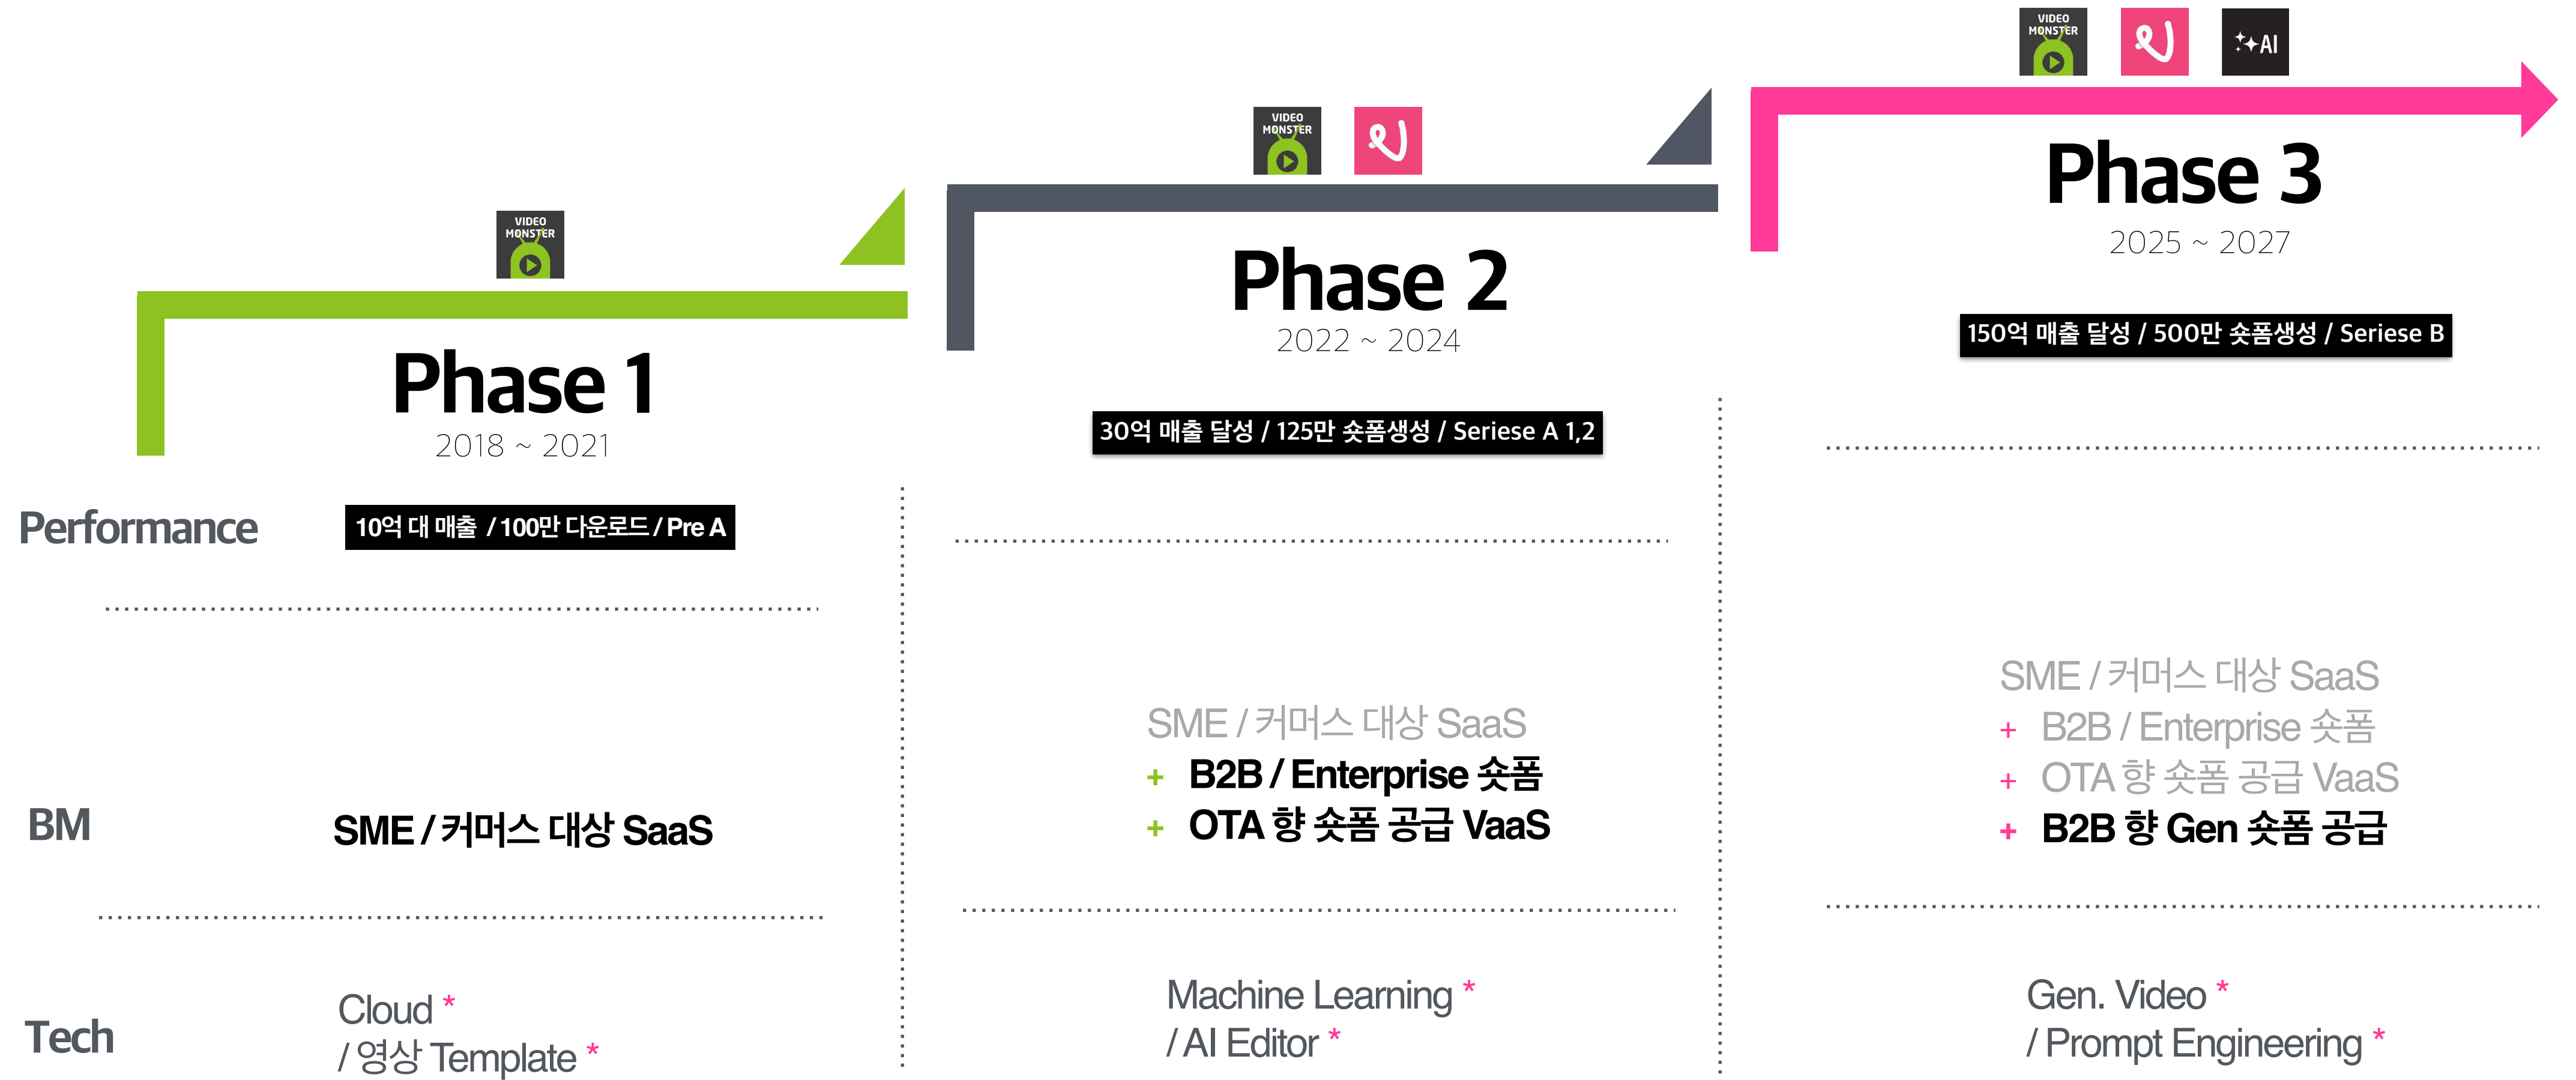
VIDEO MONSTER

Phase 1
2018 ~ 2021

VIDEO MONSTER

Phase 2
2022 ~ 2024

VIDEO MONSTER

✨AI

Phase 3
2025 ~ 2027

150억 매출 달성 / 500만 숏폼생성 / Seriese B

30억 매출 달성 / 125만 숏폼생성 / Seriese A 1,2

Performance

10억 대 매출 / 100만 다운로드 / Pre A

SME / 커머스 대상 SaaS
+ B2B / Enterprise 숏폼
+ OTA 향 숏폼 공급 VaaS
+ B2B 향 Gen 숏폼 공급

SME / 커머스 대상 SaaS
+ B2B / Enterprise 숏폼
+ OTA 향 숏폼 공급 VaaS

BM

SME / 커머스 대상 SaaS

Tech

Cloud *
/ 영상 Template *

Machine Learning *
/ AI Editor *

Gen. Video *
/ Prompt Engineering *